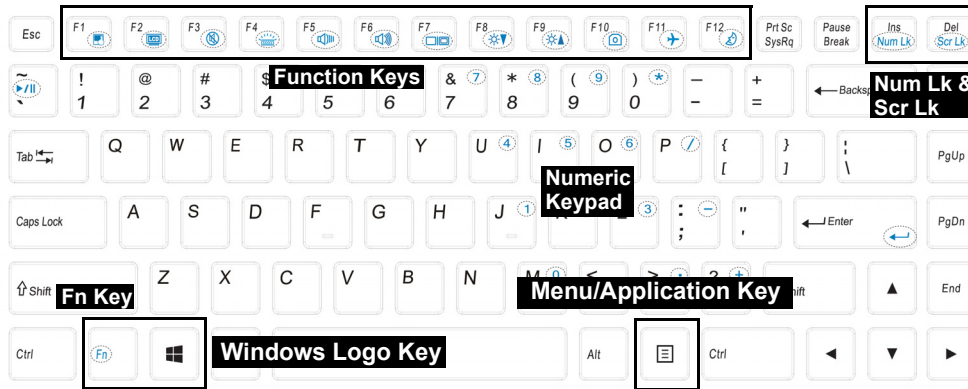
Esc F1 F2 F3 F4 F5 F6 F7 F8 F9 F10 F11 F12 Prt Sc SysRq Pause Break Ins Num Lk Del Scr Lk

Function Keys

Num Lk & Scr Lk

~ ` ! 1 @ 2 # 3 $ 4 5 6 & 7 7 * 8 8 ( 9 9 ) 0 * — – + = Backsp

Tab Q W E R T Y U 4 I 5 O 6 P / { [ } ] | \ PgUp

Numeric Keypad

Caps Lock A S D F G H J 1 K 2 L 3 : ; – " ' Enter PgDn

Shift Z X C V B N M 0 < , . > . ? / + Shift ▲ End

Fn Key

Menu/Application Key

Ctrl Fn Alt Ctrl ◄ ▼ ►

Windows Logo Key